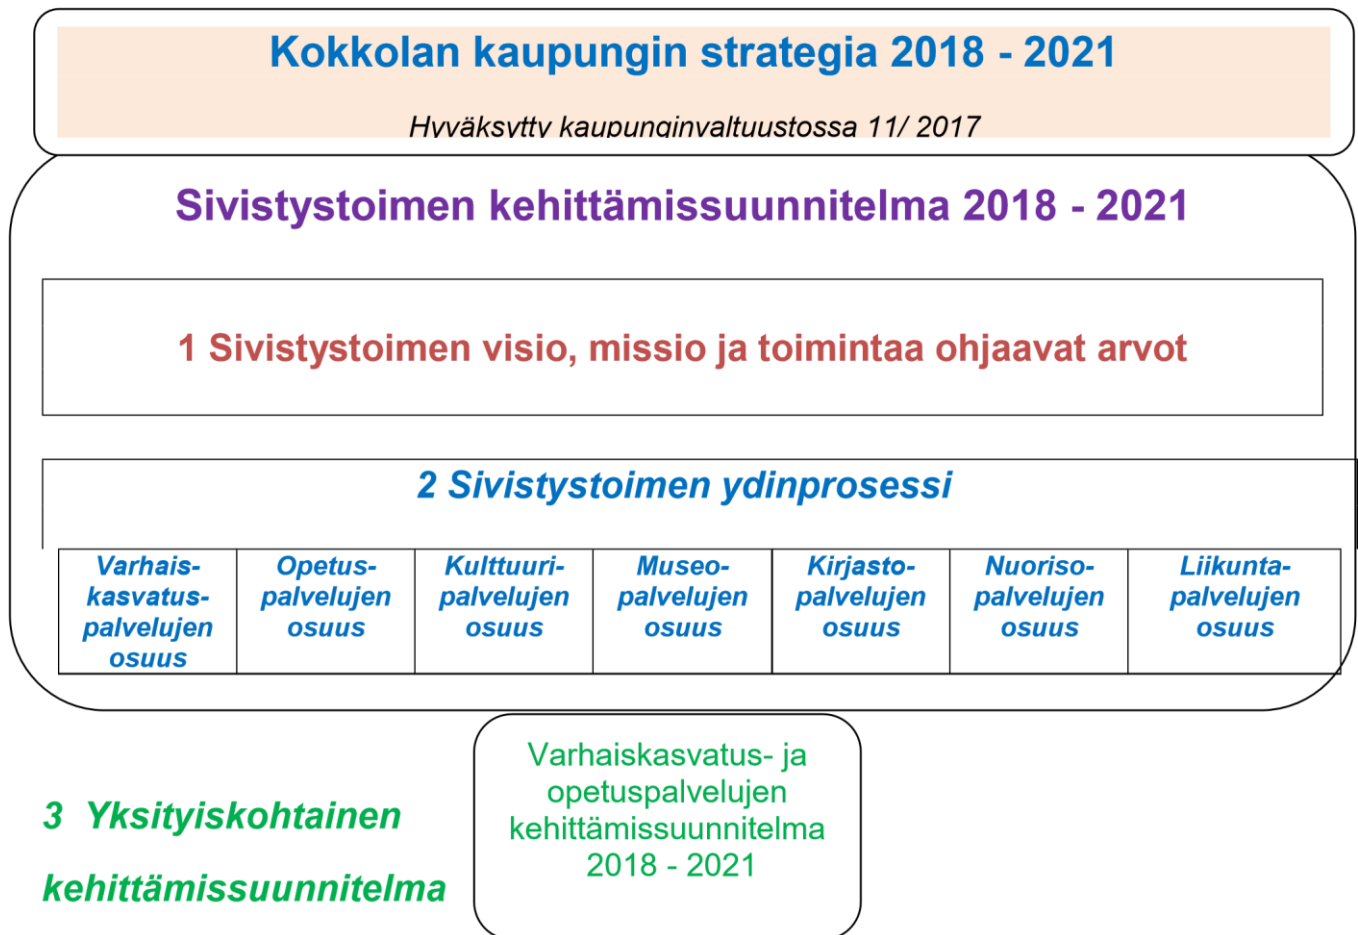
Kokkolan kaupungin strategia 2018 - 2021

Hyväksytty kaupunginvaltuustossa 11/ 2017

Sivistystoimen kehittämissuunnitelma 2018 - 2021

1 Sivistystoimen visio, missio ja toimintaa ohjaavat arvot

2 Sivistystoimen ydinprosessi

| Varhaiskasvatuspalvelujen osuus | Opetuspalvelujen osuus | Kulttuuripalvelujen osuus | Museopalvelujen osuus | Kirjastopalvelujen osuus | Nuorisopalvelujen osuus | Liikuntapalvelujen osuus |
|---|---|---|---|---|---|---|

3 Yksityiskohtainen kehittämissuunnitelma

Varhaiskasvatus- ja opetuspalvelujen kehittämissuunnitelma 2018 - 2021